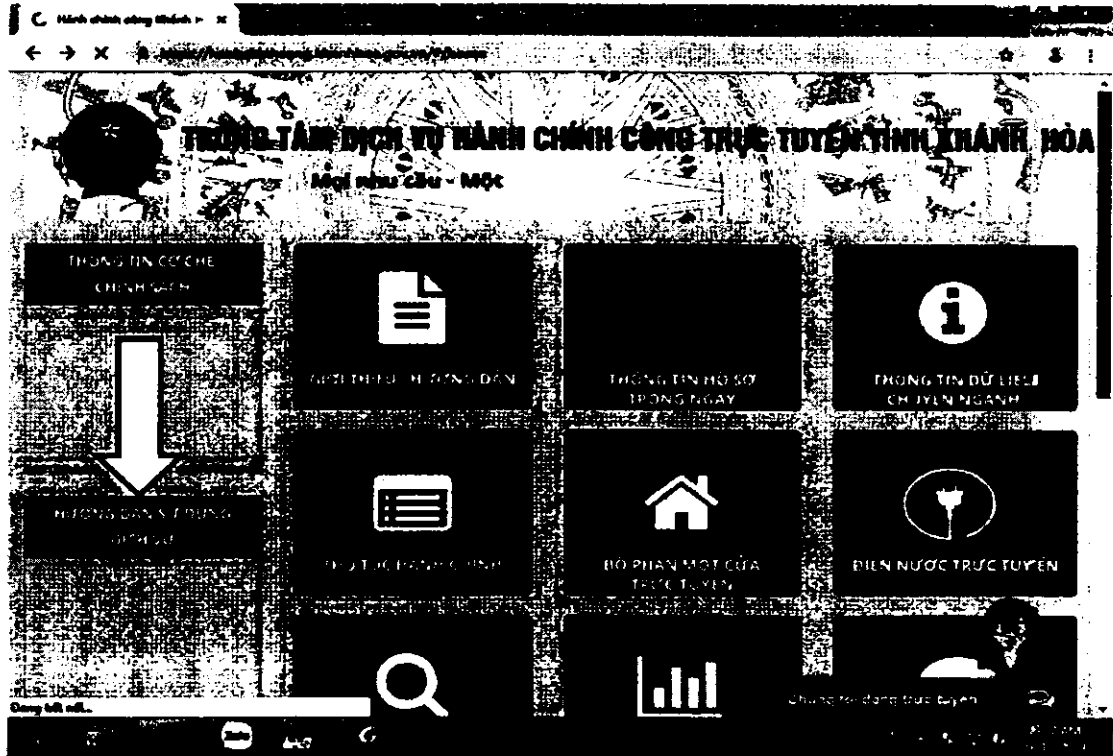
Hành chính công Khánh ×

TRUNG TÂM DỊCH VỤ HÀNH CHÍNH CÔNG TRỰC TUYẾN TỈNH KHÁNH HÒA

Mọi nhu cầu - Một

THÔNG TIN CƠ CHẾ CHÍNH SÁCH

HƯỚNG DẪN SỬ DỤNG DỊCH VỤ

GIỚI THIỆU - HƯỚNG DẪN

THÔNG TIN HỒ SƠ TRONG NGÀY

THÔNG TIN DỮ LIỆU CHUYÊN NGÀNH

THỦ TỤC HÀNH CHÍNH

BỘ PHẬN MỘT CỬA TRỰC TUYẾN

ĐIỆN NƯỚC TRỰC TUYẾN

Chúng tôi đang trực tuyến

Đang kết nối...